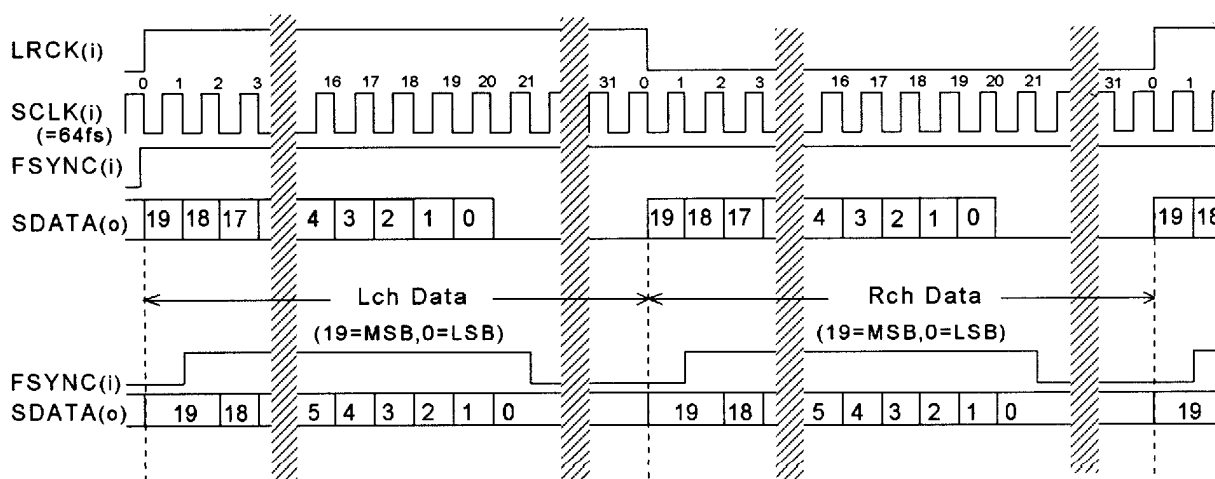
LRCK(i)

0 1 2 3 16 17 18 19 20 21 31 0 1 2 3 16 17 18 19 20 21 31 0 1

SCLK(i) (=64fs)

FSYNC(i)

SDATA(o) 19 18 17 4 3 2 1 0 19 18 17 4 3 2 1 0 19 18

Lch Data

(19=MSB,0=LSB)

Rch Data

(19=MSB,0=LSB)

FSYNC(i)

SDATA(o) 19 18 5 4 3 2 1 0 19 18 5 4 3 2 1 0 19